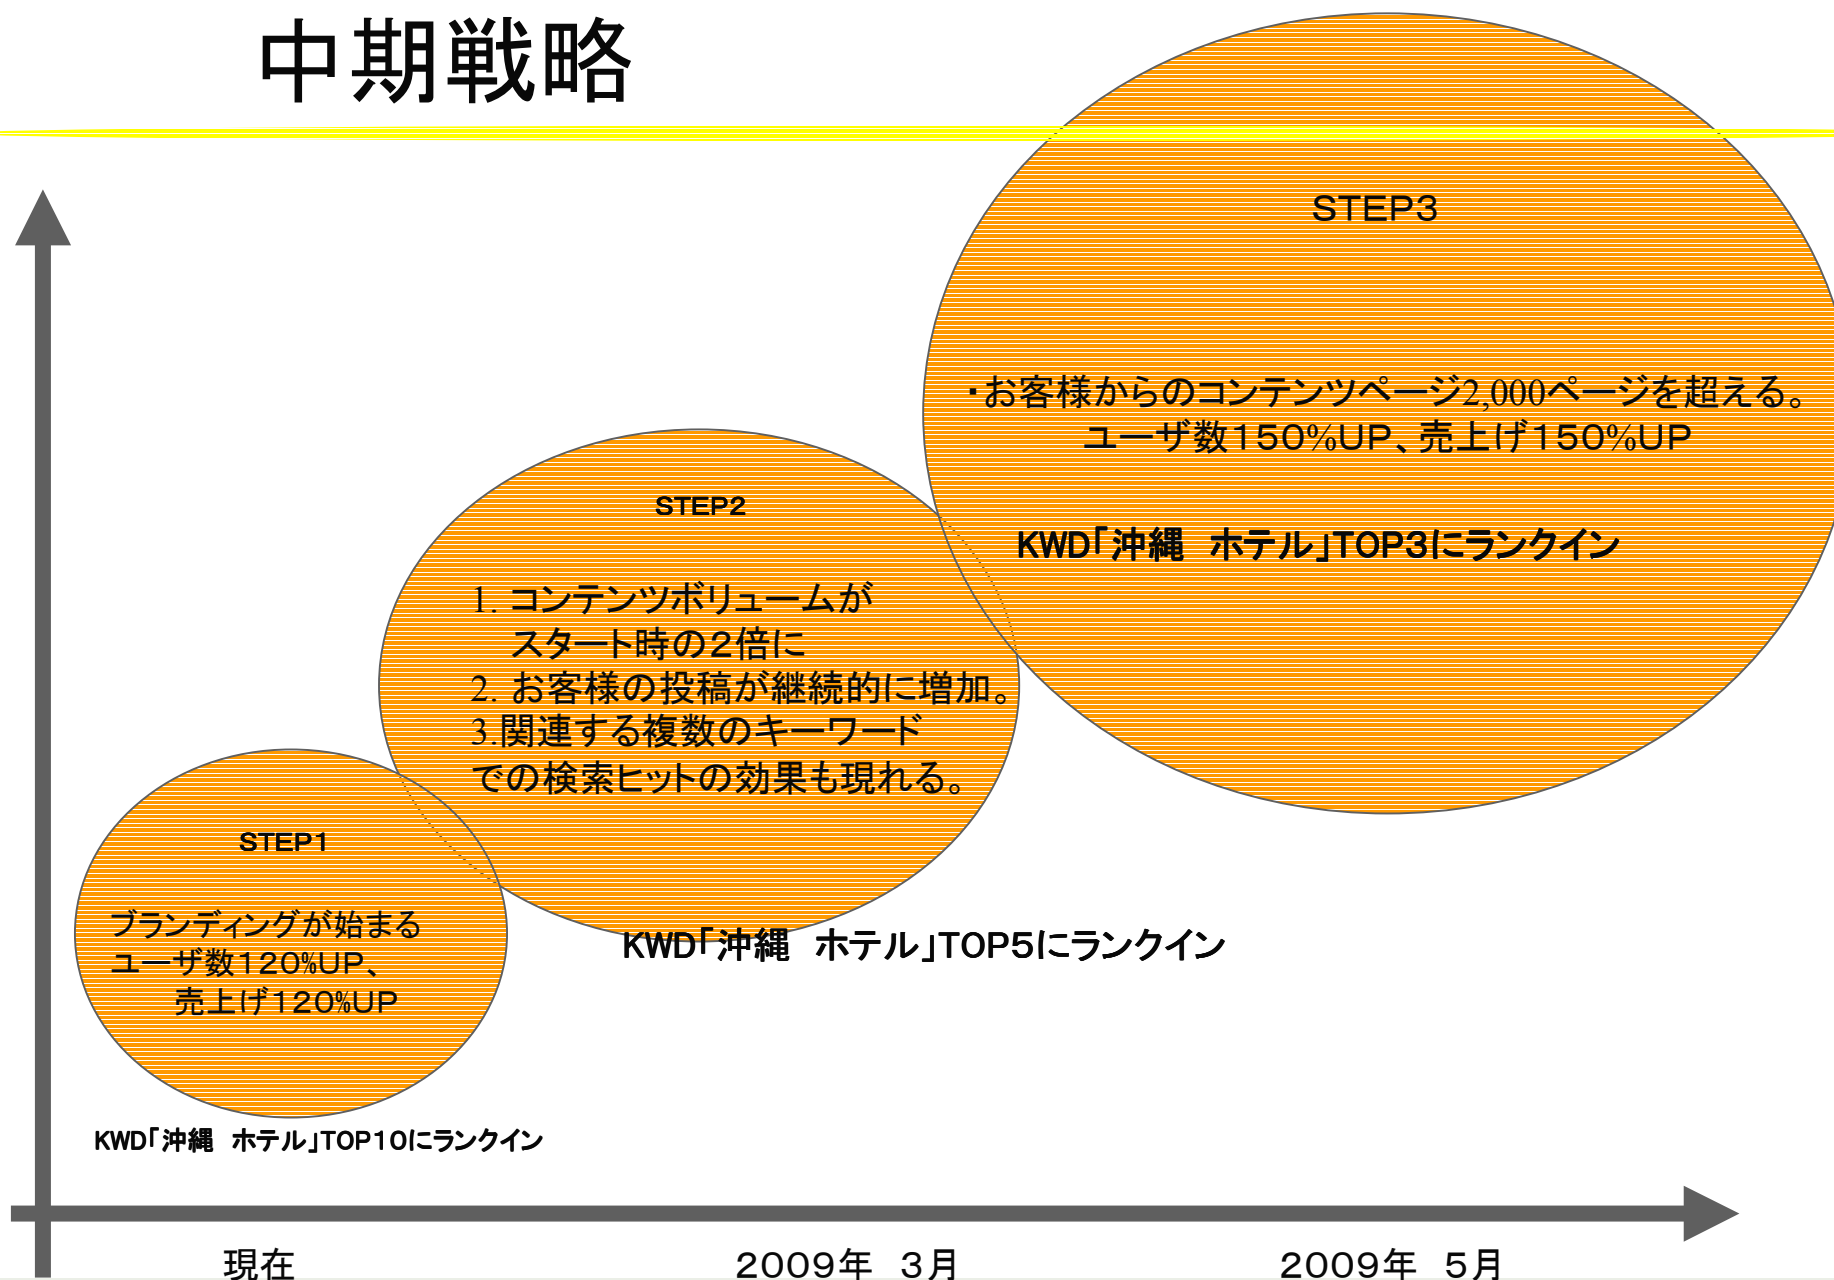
中期戦略

STEP3

・お客様からのコンテンツページ2,000ページを超える。
ユーザ数150%UP、売上げ150%UP

KWD「沖縄　ホテル」TOP3にランクイン

STEP2

1. コンテンツボリュームが
スタート時の2倍に
2. お客様の投稿が継続的に増加。
3.関連する複数のキーワード
での検索ヒットの効果も現れる。

KWD「沖縄　ホテル」TOP5にランクイン

STEP1

ブランディングが始まる
ユーザ数120%UP、
売上げ120%UP

KWD「沖縄　ホテル」TOP10にランクイン

現在

2009年　3月

2009年　5月